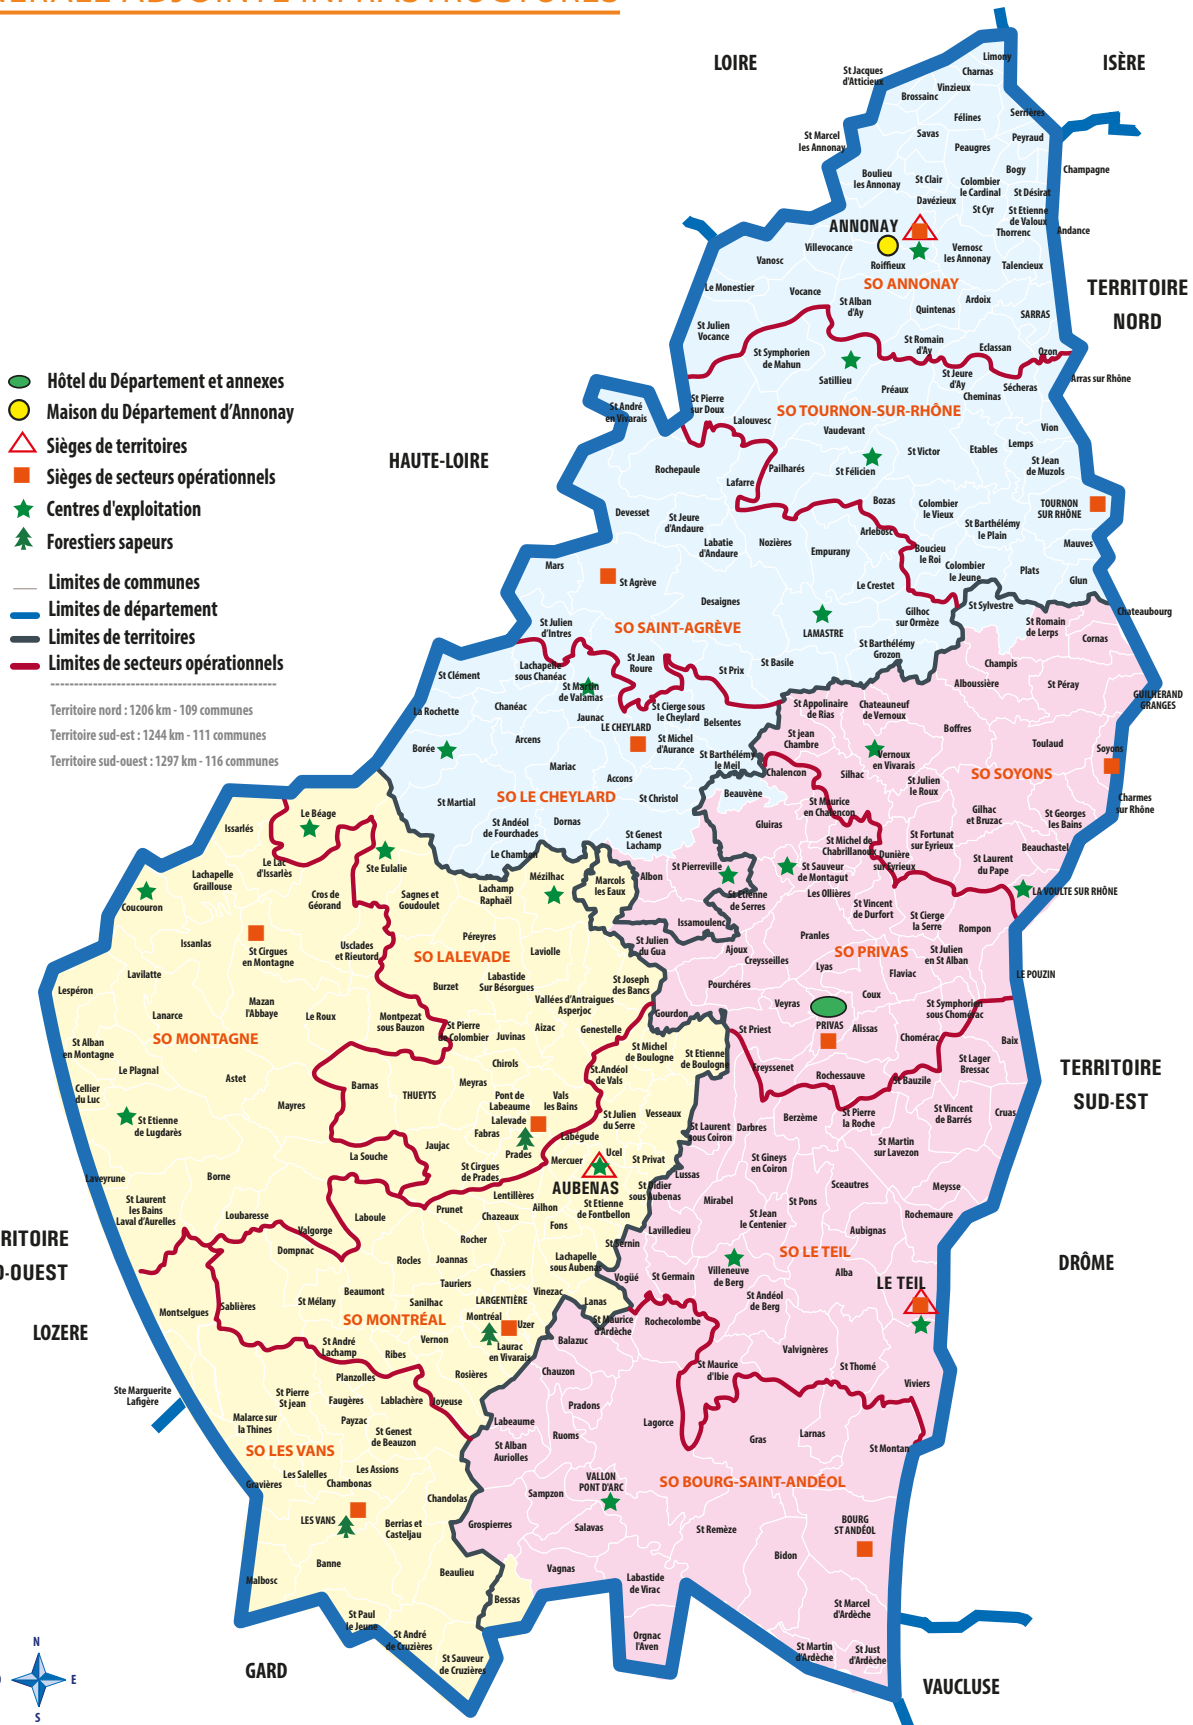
LOIRE
ISÈRE
TERRITOIRE NORD
HAUTE-LOIRE
TERRITOIRE SUD-EST
DRÔME
RITOIRE
-OUEST
LOZERE
GARD
VAUCLUSE

Hôtel du Département et annexes
Maison du Département d'Annonay
Sièges de territoires
Sièges de secteurs opérationnels
Centres d'exploitation
Forestiers sapeurs
Limites de communes
Limites de département
Limites de territoires
Limites de secteurs opérationnels

Territoire nord : 1206 km - 109 communes
Territoire sud-est : 1244 km - 111 communes
Territoire sud-ouest : 1297 km - 116 communes

ANNONAY
SO ANNONAY
SO TOURNON-SUR-RHÔNE
SO SAINT-AGRÈVE
SO LE CHEYLARD
SO SOYONS
SO LALEVADE
SO MONTAGNE
SO PRIVAS
AUBENAS
SO LE TEIL
LE TEIL
SO MONTRÉAL
SO LES VANS
SO BOURG-SAINT-ANDÉOL

Limony
St Jacques d'Atticieux
Charnas
Vinzieux
Brossainc
Serrières
Félines
Peyraud
Savas
St Marcel les Annonay
Peaugres
Champagne
Boulieu les Annonay
St Clair
Bogy
Colombier le Cardinal
St Désirat
Davézieux
St Cyr
St Etienne de Valoux
Thorrenc
Andance
Villevocance
Roiffieux
Vernosc les Annonay
Talencieux
Vanosc
Le Monestier
Vocance
St Alban d'Ay
Quintenas
Ardoix
SARRAS
St Julien Vocance
St Romain d'Ay
Eclassan
Ozon
St Symphorien de Mahun
Satillieu
St Jeure d'Ay
Arras sur Rhône
Préaux
Sécheras
Cheminas
St André en Vivarais
St Pierre sur Doux
Lalouvesc
Vaudevant
Vion
Lemps
St Victor
Etables
St Jean de Muzols
Rochepaule
Pailharès
St Félicien
Lafarre
Bozas
Colombier le Vieux
TOURNON SUR RHÔNE
Devesset
St Jeure d'Andaure
Arlebosc
St Barthélémy le Plain
Labatie d'Andaure
Nozières
Empurany
Boucieu le Roi
Colombier le Jeune
Mauves
Mars
St Agrève
Plats
Le Crestet
Glun
Desaignes
Gilhoc sur Ormèze
St Sylvestre
St Julien d'Intres
LAMASTRE
St Romain de Lerps
Chateaubourg
Cornas
St Barthélémy Grozon
St Jean Roure
St Basile
Lachapelle sous Chanéac
St Prix
Champis
St Clément
St Martin de Valamas
St Cierge sous le Cheylard
Belsentes
St Appolinaire de Rias
Chateauneuf de Vernoux
Alboussière
St Péray
GUILHERAND GRANGES
La Rochette
Chanéac
Jaunac
LE CHEYLARD
St Michel d'Aurance
St jean Chambre
Boffres
Toulaud
Borée
Arcens
St Barthélémy le Meil
Vernoux en Vivarais
Soyons
Mariac
Chalencon
Silhac
St Julien le Roux
Accons
Beauvène
Charmes sur Rhône
St Martial
St Christol
St Maurice en Chalencon
Gilhac et Bruzac
St Georges les Bains
St Andéol de Fourchades
Dornas
Gluiras
St Genest Lachamp
St Michel de Chabrillanoux
St Fortunat sur Eyrieux
Beauchastel
Le Chambon
Dunière sur Eyrieux
St Laurent du Pape
Issarlès
Le Béage
St Pierreville
Ste Eulalie
Le Lac d'Issarlès
Mézilhac
Marcols les Eaux
Albon
St Sauveur de Montagut
LA VOULTE SUR RHÔNE
Lachapelle Graillouse
Lachamp Raphaël
Les Ollières
Coucouron
Cros de Géorand
Sagnes et Goudoulet
St Etienne de Serres
St Vincent de Durfort
St Cierge la Serre
Rompon
Issamoulenc
Péreyres
Pranles
Issanlas
St Cirgues en Montagne
Usclades et Rieutord
St Julien du Gua
Ajoux
Creysseilles
St Julien en St Alban
Laviolle
Lavillatte
Lyas
Flaviac
Labastide Sur Bésorgues
LE POUZIN
Lespéron
Burzet
St Joseph des Bancs
Pourchères
Coux
Mazan l'Abbaye
Vallées d'Antraigues Asperjoc
Veyras
St Symphorien sous Chomérac
Lanarce
Le Roux
Montpezat sous Bauzon
St Pierre de Colombier
Juvinas
Aizac
Genestelle
Gourdon
St Priest
PRIVAS
Alissas
Chomérac
Baix
St Alban en Montagne
St Michel de Boulogne
St Etienne de Boulogne
St Lager Bressac
Le Plagnal
Chirols
St Andéol de Vals
Freyssenet
Rochessauve
Astet
Barnas
Meyras
Le Bauzile
Cellier du Luc
Mayres
THUEYTS
Pont de Labeaume
Vals les Bains
St Julien du Serre
Vesseaux
St Pierre la Roche
St Vincent de Barrès
Cruas
Lalevade
Berzème
St Etienne de Lugdarès
Fabras
St Laurent sous Coiron
Darbres
Labégude
St Martin sur Lavezon
Jaujac
Prades
Ucel
St Gineys en Coiron
La Souche
Mercuer
St Privat
Lussas
Sceautres
Meysse
St Cirgues de Prades
St Didier sous Aubenas
Laveyrune
Borne
Mirabel
St Pons
St Laurent les Bains Laval d'Aurelles
Lentillères
St Etienne de Fontbellon
Rochemaure
Prunet
Chazeaux
Ailhon
St Jean le Centenier
Loubaresse
Laboule
Lavilledieu
Fons
Aubignas
Valgorge
Rocher
St Germain
Dompnac
St Sernin
Villeneuve de Berg
Alba
Joannas
Lachapelle sous Aubenas
Rocles
Chassiers
Vogüé
St Andéol de Berg
Tauriers
Beaumont
Vinezac
Sablières
LARGENTIÈRE
Lanas
St Mélany
Sanilhac
St Maurice d'Ardèche
Rochecolombe
Montselgues
Montréal
Uzer
Laurac en Vivarais
Balazuc
Valvignères
St André Lachamp
Vernon
Ribes
St Thomé
St Maurice d'Ibie
Rosières
Chauzon
Viviers
Planzolles
Ste Marguerite Lafigère
St Pierre St jean
Faugères
Lablachère
Joyeuse
Pradons
Malarce sur la Thines
Payzac
Labeaume
Lagorce
St Genest de Beauzon
Ruoms
Gras
Larnas
St Montan
St Alban Auriolles
Les Assions
Les Salelles
Chambonas
VALLON PONT D'ARC
Gravières
Sampzon
Chandolas
Grospierres
Salavas
LES VANS
Berrias et Casteljau
St Remèze
BOURG ST ANDÉOL
Banne
Bidon
Beaulieu
Vagnas
Malbosc
Labastide de Virac
Bessas
St Marcel d'Ardèche
St Paul le Jeune
St André de Cruzières
Orgnac l'Aven
St Martin d'Ardèche
St Just d'Ardèche
St Sauveur de Cruzières
N
E
S